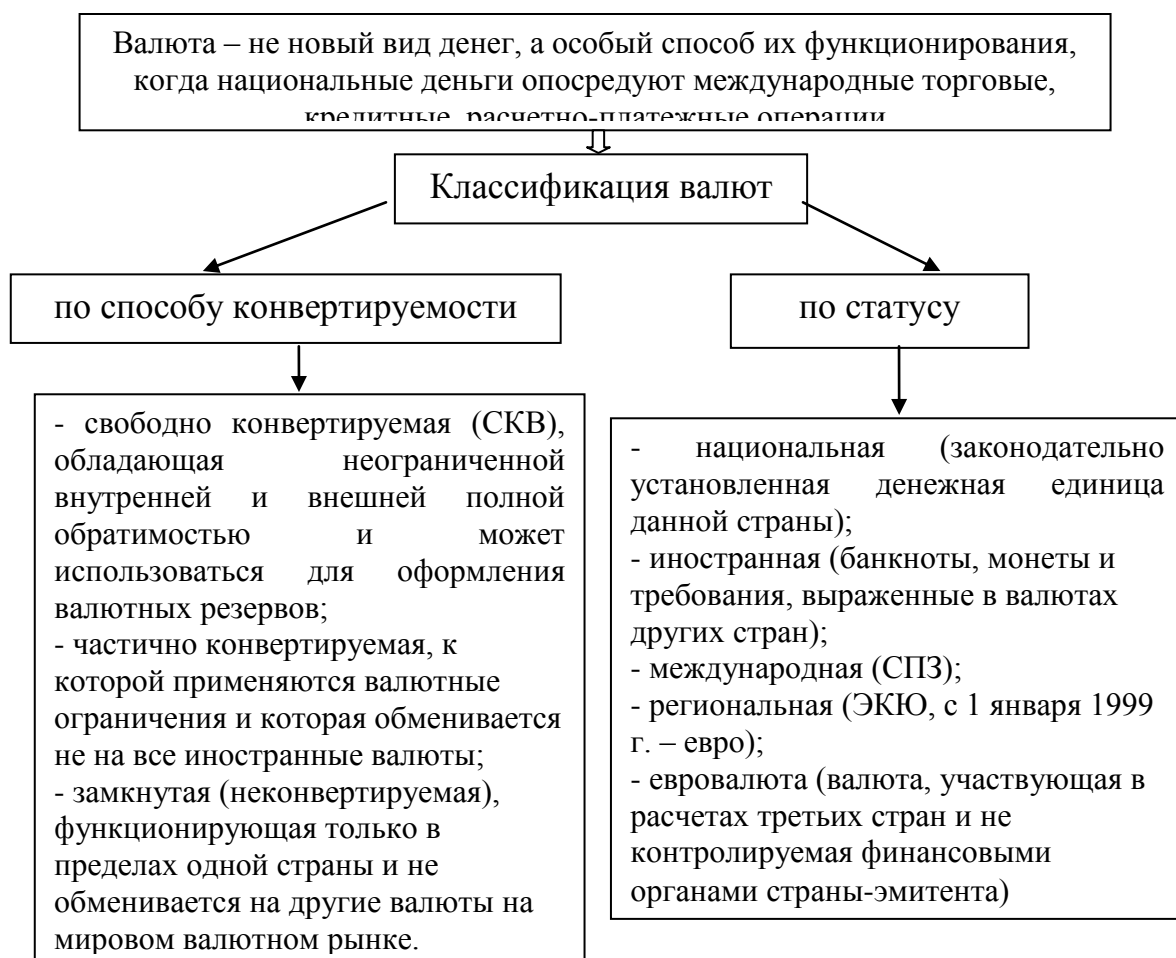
Валюта – не новый вид денег, а особый способ их функционирования, когда национальные деньги опосредуют международные торговые, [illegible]

Классификация валют

по способу конвертируемости

по статусу

- свободно конвертируемая (СКВ), обладающая неограниченной внутренней и внешней полной обратимостью и может использоваться для оформления валютных резервов;
- частично конвертируемая, к которой применяются валютные ограничения и которая обменивается не на все иностранные валюты;
- замкнутая (неконвертируемая), функционирующая только в пределах одной страны и не обменивается на другие валюты на мировом валютном рынке.

- национальная (законодательно установленная денежная единица данной страны);
- иностранная (банкноты, монеты и требования, выраженные в валютах других стран);
- международная (СПЗ);
- региональная (ЭКЮ, с 1 января 1999 г. – евро);
- евровалюта (валюта, участвующая в расчетах третьих стран и не контролируемая финансовыми органами страны-эмитента)